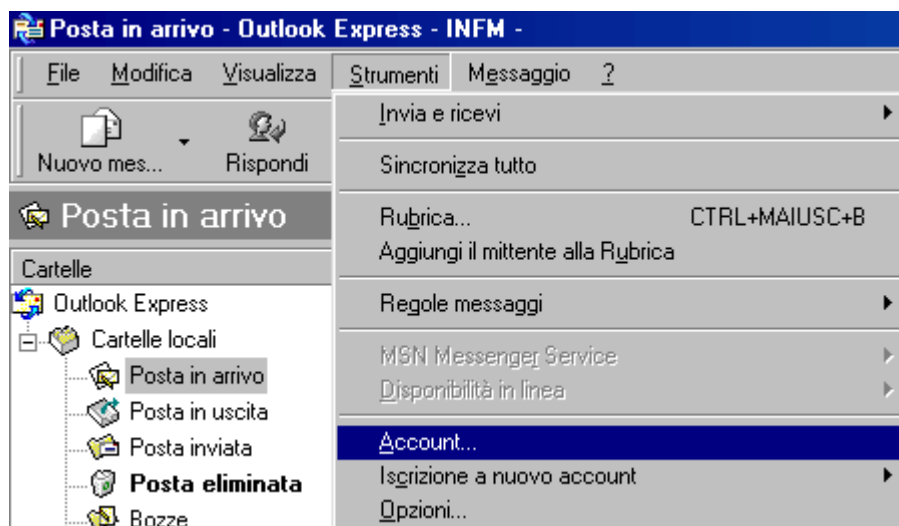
Posta in arrivo - Outlook Express - INFM -

File Modifica Visualizza Strumenti Messaggio ?

Nuovo mes... Rispondi

Posta in arrivo

Cartelle

Outlook Express
Cartelle locali
Posta in arrivo
Posta in uscita
Posta inviata
Posta eliminata
Bozze

Invia e ricevi
Sincronizza tutto
Rubrica... CTRL+MAIUSC+B
Aggiungi il mittente alla Rubrica
Regole messaggi
MSN Messenger Service
Disponibilità in linea
Account...
Iscrizione a nuovo account
Opzioni...